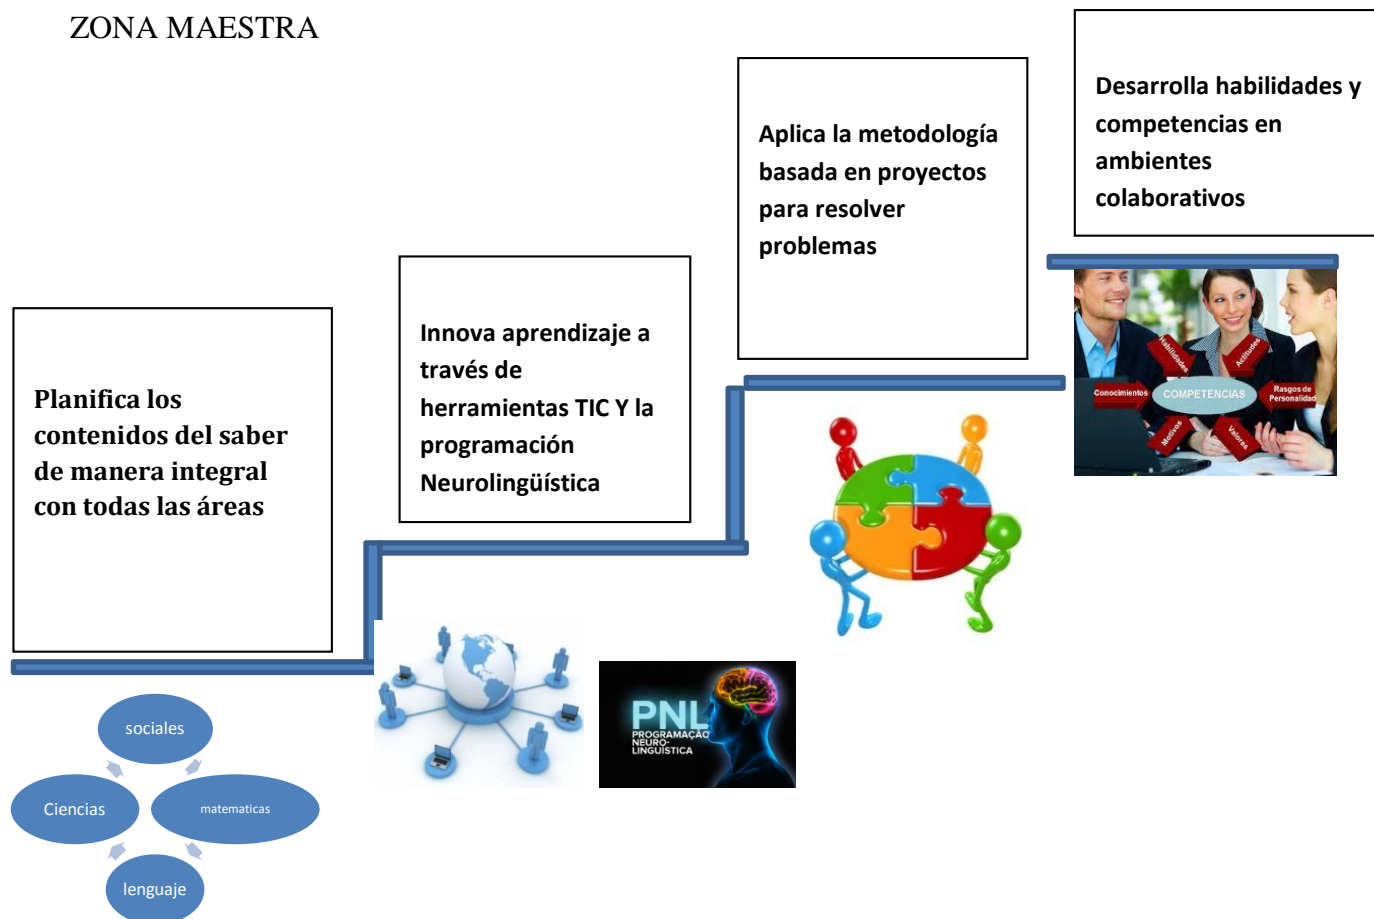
ZONA MAESTRA

Planifica los contenidos del saber de manera integral con todas las áreas

sociales

Ciencias

matematicas

lenguaje

Innova aprendizaje a través de herramientas TIC Y la programación Neurolingüística

PNL
PROGRAMAÇÃO NEURO-LINGUÍSTICA

Aplica la metodología basada en proyectos para resolver problemas

Desarrolla habilidades y competencias en ambientes colaborativos

Habilidades
Actitudes
Conocimientos
COMPETENCIAS
Rasgos de Personalidad
Motivos
Valores